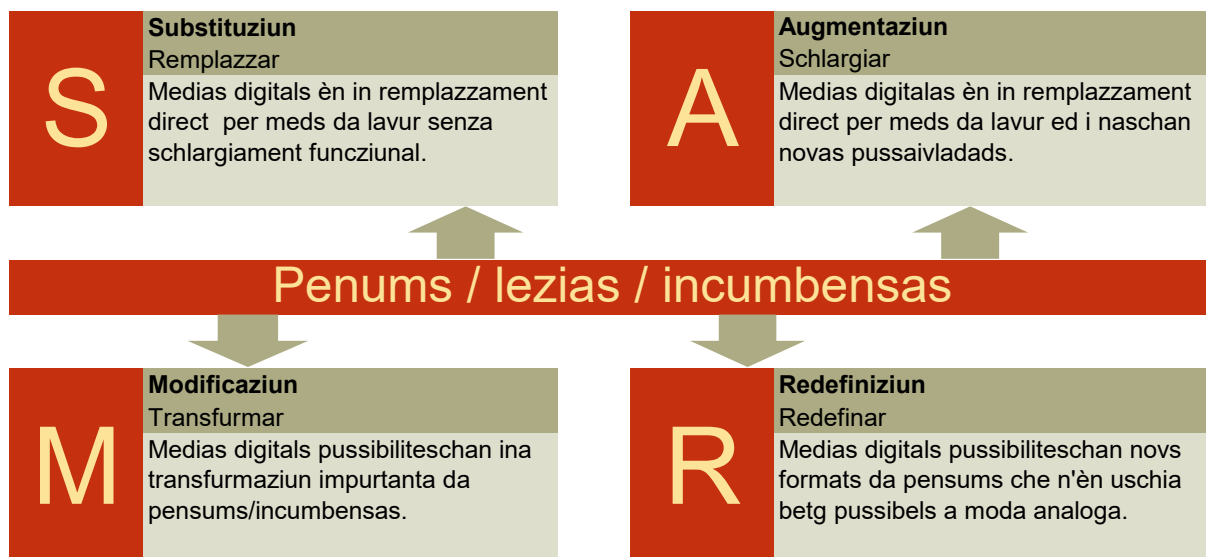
S

Substituziun
Remplazzar
Medias digitals èn in remplazzament direct per meds da lavur senza schlargiament funcziunal.

A

Augmentaziun
Schlargiar
Medias digitalas èn in remplazzament direct per meds da lavur ed i naschan novas pussaivladads.

Penums / lezias / incumbensas

M

Modificaziun
Transfurmar
Medias digitals pussibiliteschan ina transfurmaziun impurtanta da pensums/incumbensas.

R

Redefiniziun
Redefinar
Medias digitals pussibiliteschan novs formats da pensums che n'èn uschia betg pussibels a moda analoga.